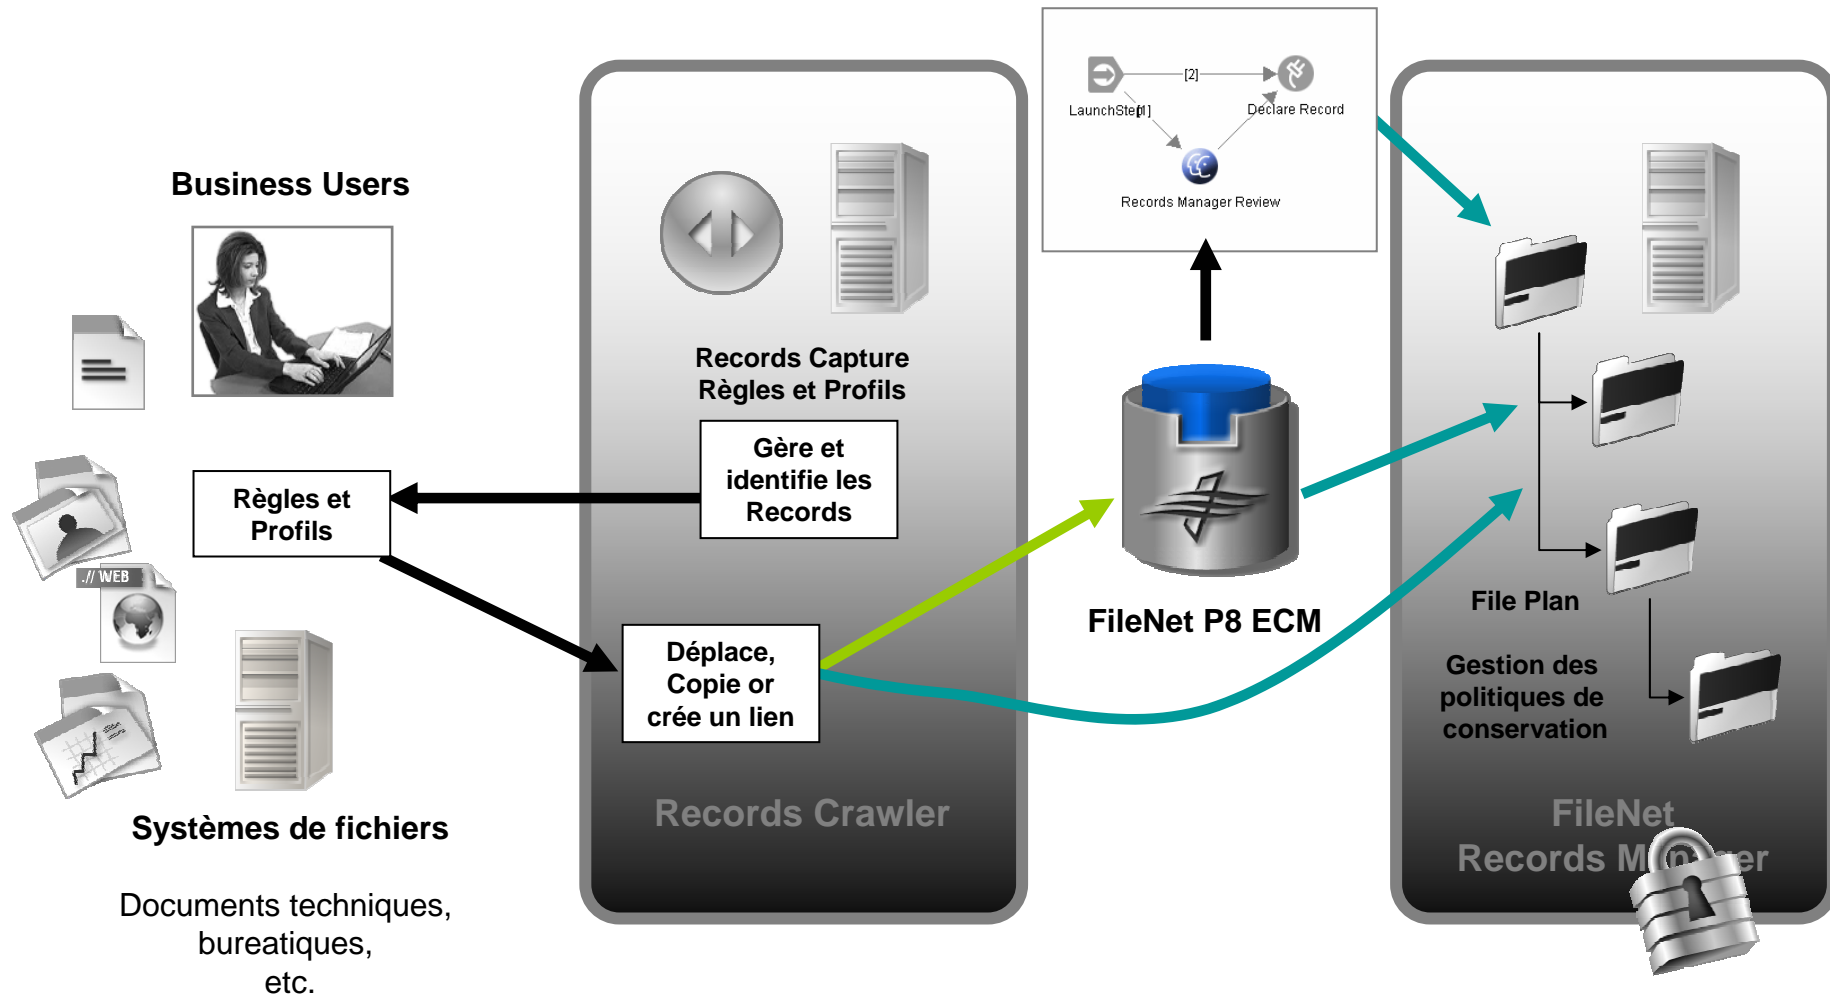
[2]

LaunchStep

[1]

Declare Record

Records Manager Review

Business Users

Records Capture
Règles et Profils

Gère et identifie les Records

Règles et Profils

./ WEB

Déplace, Copie or crée un lien

FileNet P8 ECM

File Plan

Gestion des politiques de conservation

Records Crawler

FileNet
Records M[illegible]er

Systèmes de fichiers

Documents techniques, bureatiques, etc.